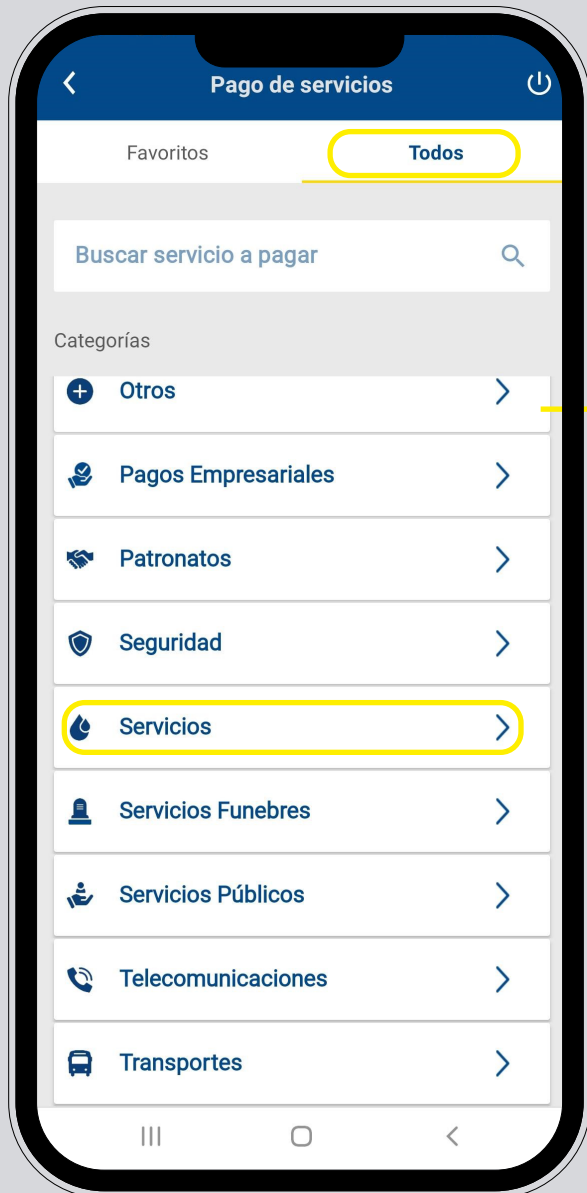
Pago de servicios

Favoritos

Todos

Buscar servicio a pagar

Categorías

Otros

Pagos Empresariales

Patronatos

Seguridad

Servicios

Servicios Funebres

Servicios Públicos

Telecomunicaciones

Transportes